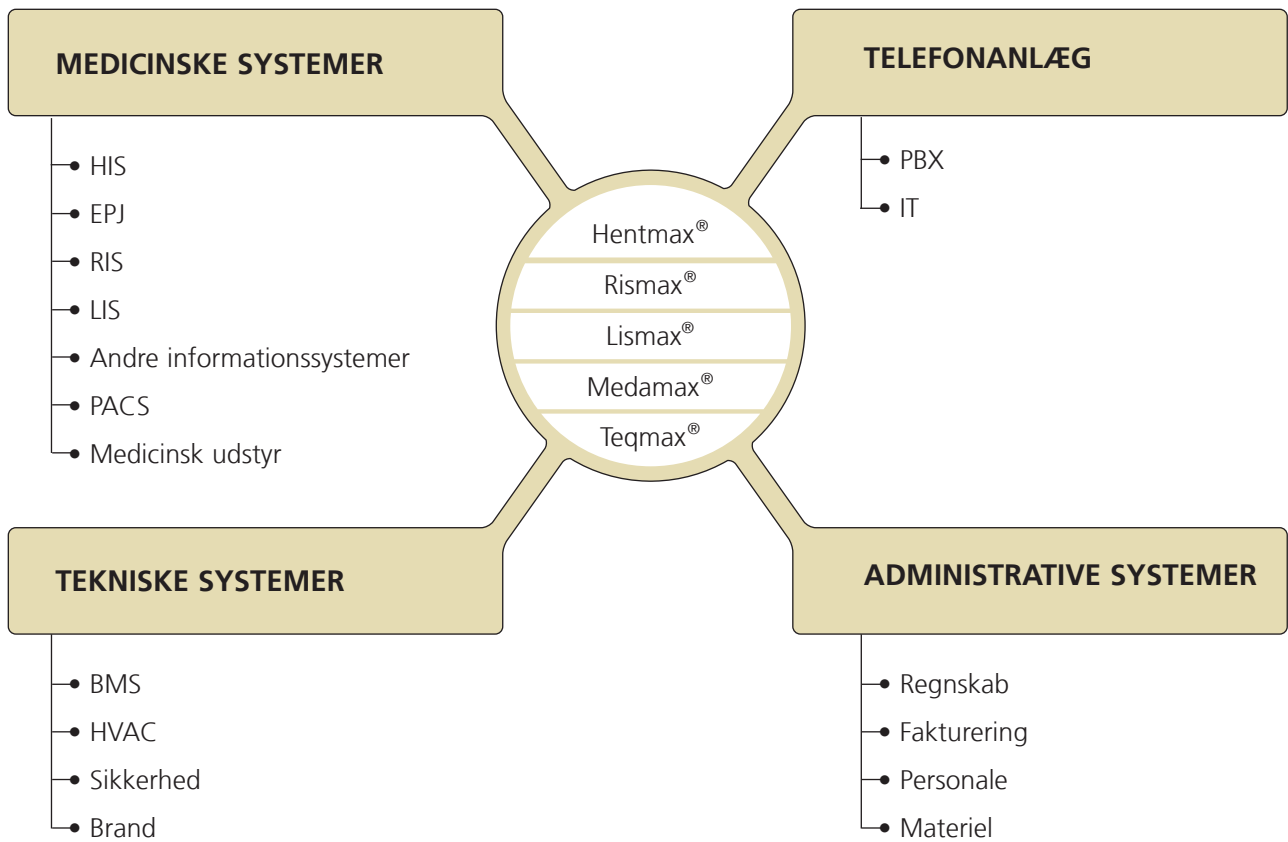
MEDICINSKE SYSTEMER

HIS
EPJ
RIS
LIS
Andre informationssystemer
PACS
Medicinsk udstyr

TELEFONANLÆG

PBX
IT

Hentmax®
Rismax®
Lismax®
Medamax®
Teqmax®

TEKNISKE SYSTEMER

BMS
HVAC
Sikkerhed
Brand

ADMINISTRATIVE SYSTEMER

Regnskab
Fakturering
Personale
Materiel